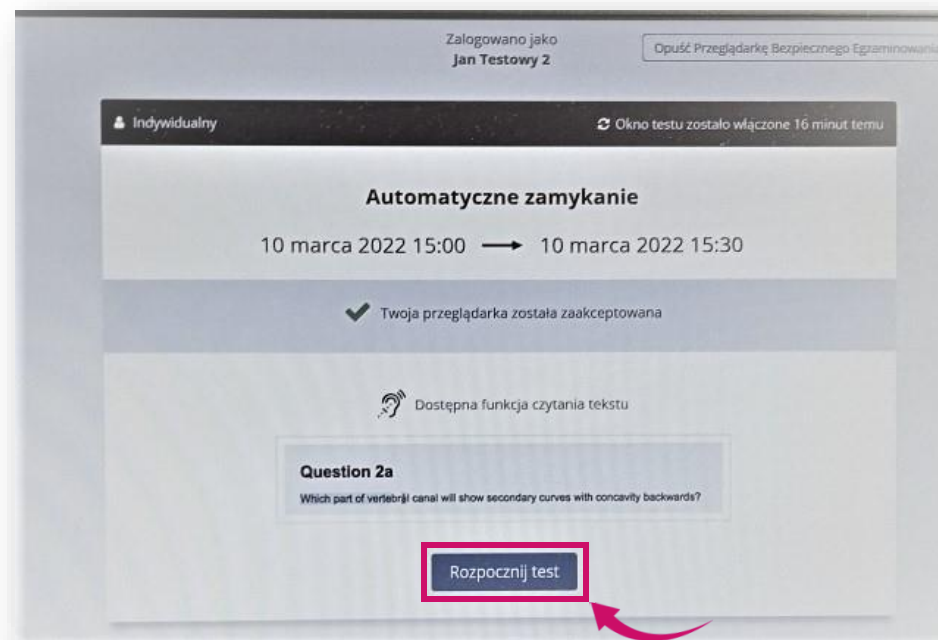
Zalogowano jako
Jan Testowy 2

Opuść Przeglądarkę Bezpiecznego Egzaminowania

Indywidualny

Okno testu zostało włączone 16 minut temu

Automatyczne zamykanie

10 marca 2022 15:00 → 10 marca 2022 15:30

Twoja przeglądarka została zaakceptowana

Dostępna funkcja czytania tekstu

Question 2a

Which part of vertebral canal will show secondary curves with concavity backwards?

Rozpocznij test